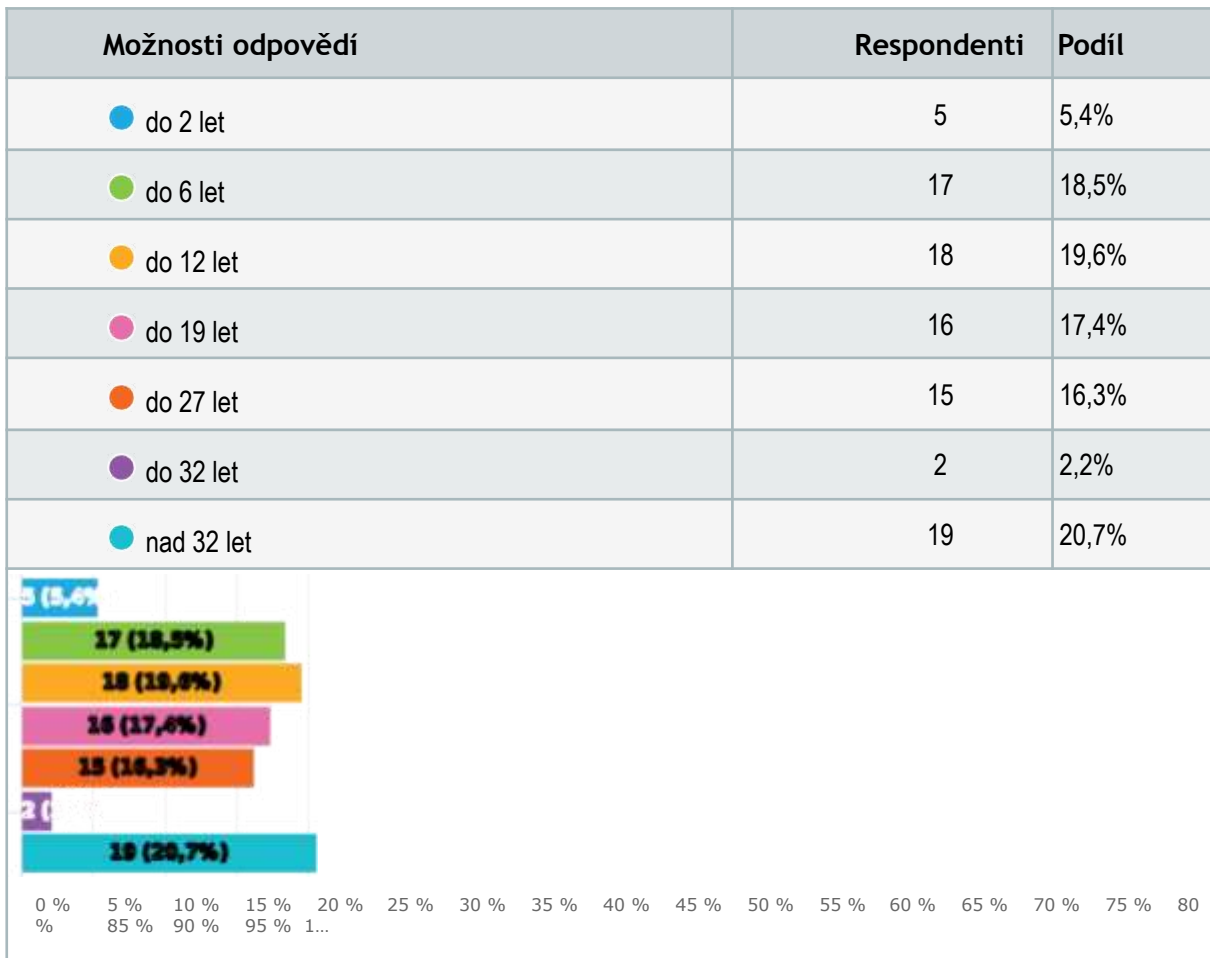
| Možnosti odpovědí | Respondenti | Podíl |
|---|---|---|
| do 2 let | 5 | 5,4% |
| do 6 let | 17 | 18,5% |
| do 12 let | 18 | 19,6% |
| do 19 let | 16 | 17,4% |
| do 27 let | 15 | 16,3% |
| do 32 let | 2 | 2,2% |
| nad 32 let | 19 | 20,7% |

5 (5,4%)
17 (18,5%)
18 (19,6%)
16 (17,4%)
15 (16,3%)
2 ([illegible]
19 (20,7%)

0 % 5 % 10 % 15 % 20 % 25 % 30 % 35 % 40 % 45 % 50 % 55 % 60 % 65 % 70 % 75 % 80 % 85 % 90 % 95 % 1…